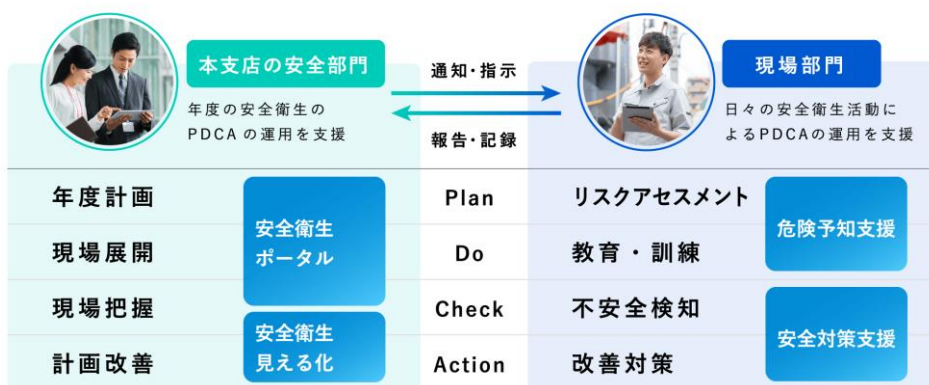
本支店の安全部門

年度の安全衛生の
PDCA の運用を支援

通知・指示

報告・記録

現場部門

日々の安全衛生活動による PDCA の運用を支援

| 年度計画 | 安全衛生ポータル | Plan | リスクアセスメント | 危険予知支援 |
|---|---|---|---|---|
| 現場展開 | | Do | 教育・訓練 | |
| 現場把握 | 安全衛生見える化 | Check | 不安全検知 | 安全対策支援 |
| 計画改善 | | Action | 改善対策 | |